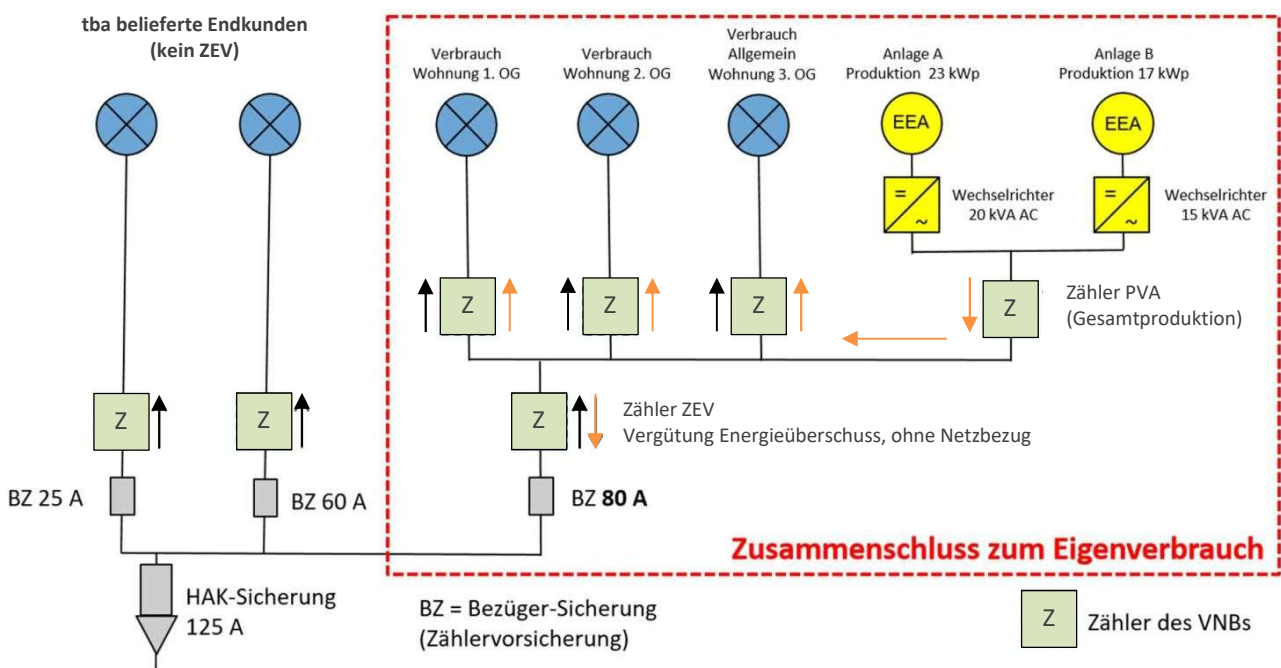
tba belieferte Endkunden (kein ZEV)

Verbrauch Wohnung 1. OG

Verbrauch Wohnung 2. OG

Verbrauch Allgemein Wohnung 3. OG

Anlage A Produktion 23 kWp

Anlage B Produktion 17 kWp

EEA

EEA

=
~

Wechselrichter 20 kVA AC

=
~

Wechselrichter 15 kVA AC

Z

Z

Z

Z

Zähler PVA (Gesamtproduktion)

Z

Z

Z

Zähler ZEV
Vergütung Energieüberschuss, ohne Netzbezug

BZ 25 A

BZ 60 A

BZ **80 A**

Zusammenschluss zum Eigenverbrauch

HAK-Sicherung 125 A

BZ = Bezüger-Sicherung (Zählervorsicherung)

Z

Zähler des VNBs